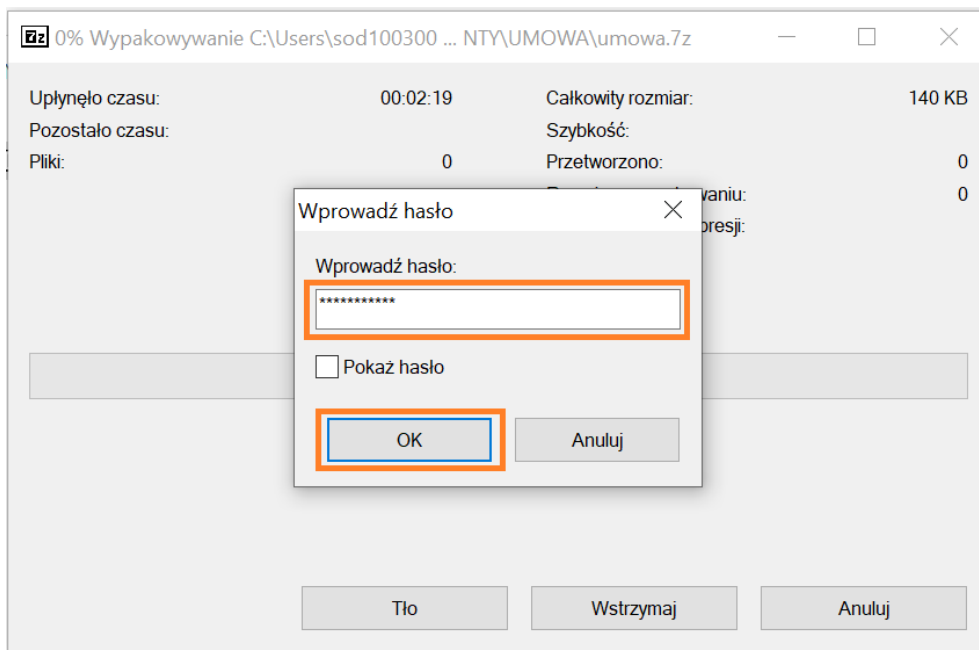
7z 0% Wypakowywanie C:\Users\sod100300 ... NTY\UMOWA\umowa.7z

Upłynęło czasu: 00:02:19
Pozostało czasu:
Pliki: 0

Całkowity rozmiar: 140 KB
Szybkość:
Przetworzono: 0
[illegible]waniu: 0
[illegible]presji:

Wprowadź hasło

Wprowadź hasło:
***********
Pokaż hasło
OK
Anuluj

Tło
Wstrzymaj
Anuluj